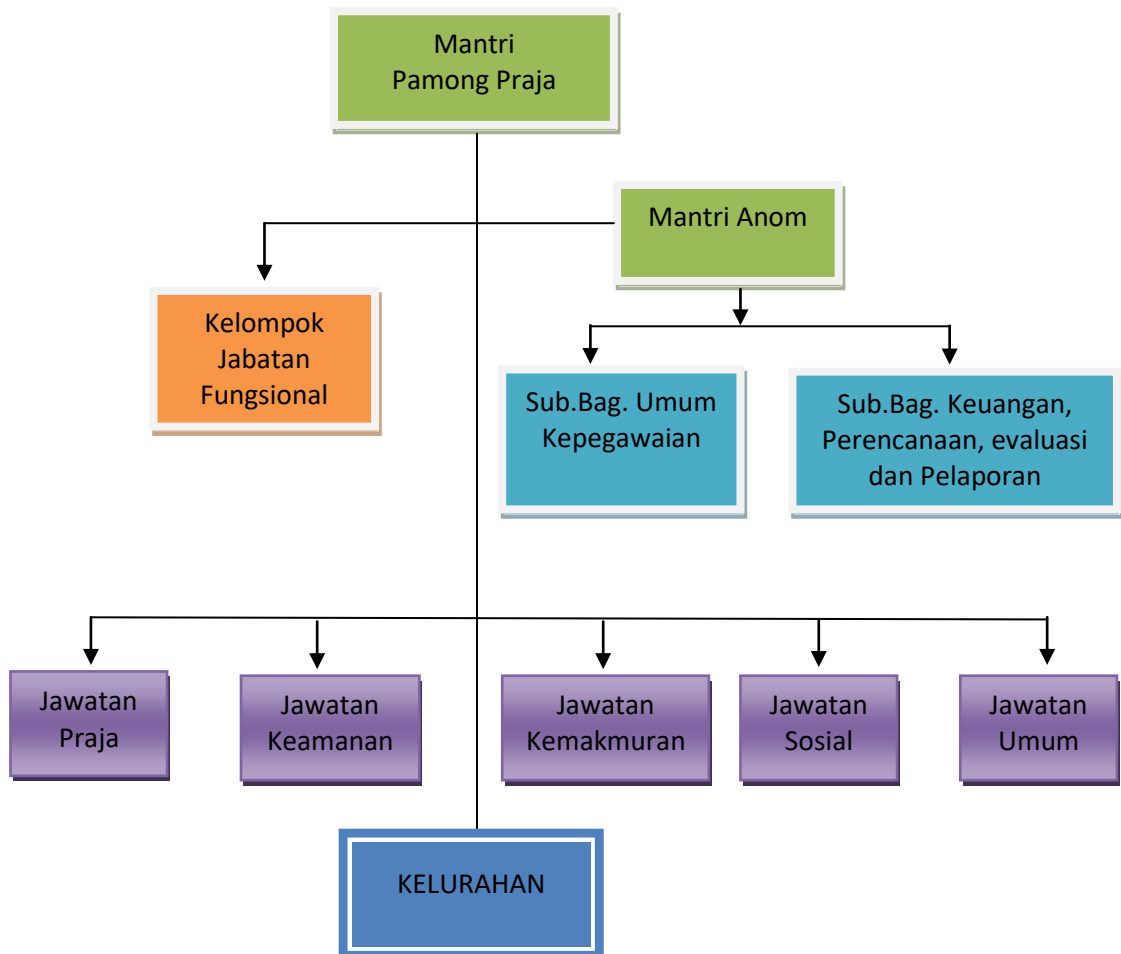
Mantri Pamong Praja

Mantri Anom

Kelompok Jabatan Fungsional

Sub.Bag. Umum Kepegawaian

Sub.Bag. Keuangan, Perencanaan, evaluasi dan Pelaporan

Jawatan Praja

Jawatan Keamanan

Jawatan Kemakmuran

Jawatan Sosial

Jawatan Umum

KELURAHAN